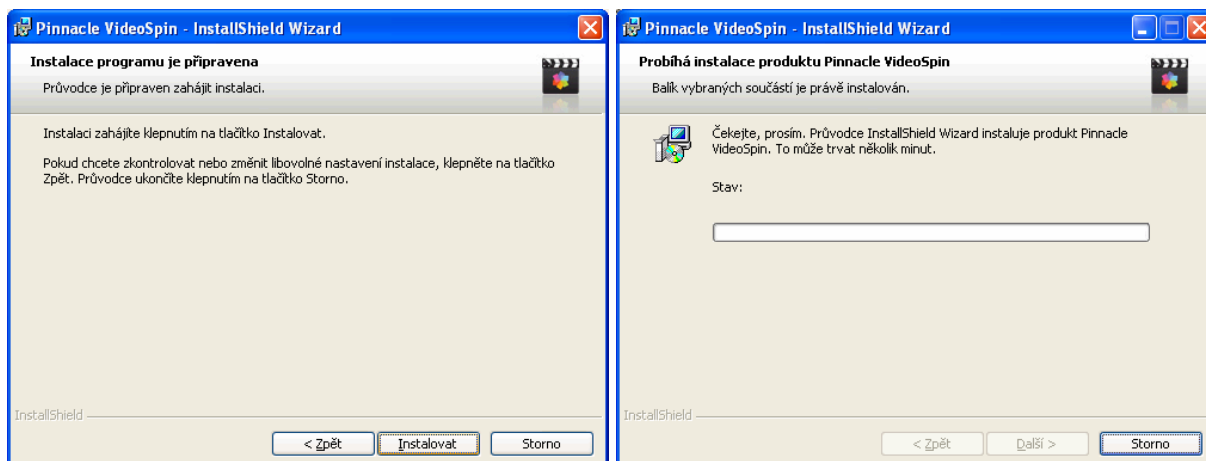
Pinnacle VideoSpin - InstallShield Wizard

Instalace programu je připravena

Průvodce je připraven zahájit instalaci.

Instalaci zahájíte klepnutím na tlačítko Instalovat.

Pokud chcete zkontrolovat nebo změnit libovolné nastavení instalace, klepněte na tlačítko Zpět. Průvodce ukončíte klepnutím na tlačítko Storno.

InstallShield

< Zpět

Instalovat

Storno

Pinnacle VideoSpin - InstallShield Wizard

Probíhá instalace produktu Pinnacle VideoSpin

Balík vybraných součástí je právě instalován.

Čekejte, prosím. Průvodce InstallShield Wizard instaluje produkt Pinnacle VideoSpin. To může trvat několik minut.

Stav:

InstallShield

< Zpět

Další >

Storno